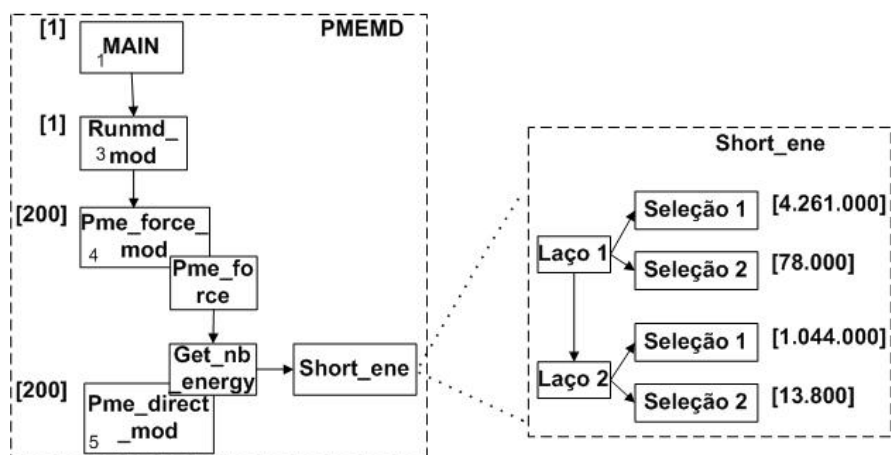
PMEMD

[1] MAIN 1

[1] Runmd_mod 3

[200] Pme_force_mod 4

Pme_force

Get_nb_energy

Short_ene

[200] Pme_direct_mod 5

Short_ene

Laço 1

Seleção 1 [4.261.000]

Seleção 2 [78.000]

Laço 2

Seleção 1 [1.044.000]

Seleção 2 [13.800]